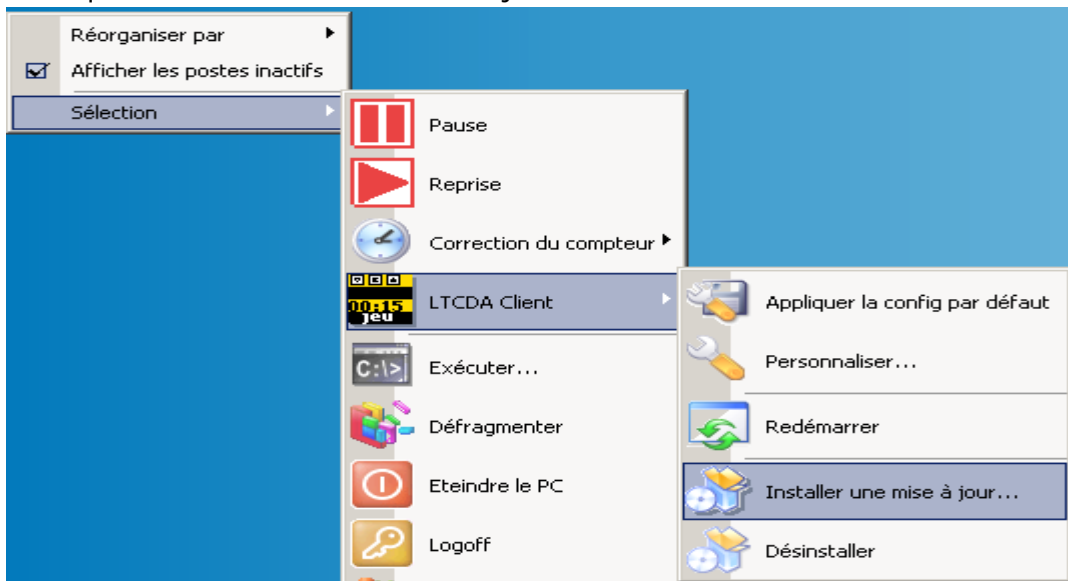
Réorganiser par

Afficher les postes inactifs

Sélection

Pause

Reprise

Correction du compteur

00:15 jeu

LTCDA Client

C:\>

Exécuter...

Défragmenter

Eteindre le PC

Logoff

Appliquer la config par défaut

Personnaliser...

Redémarrer

Installer une mise à jour...

Désinstaller